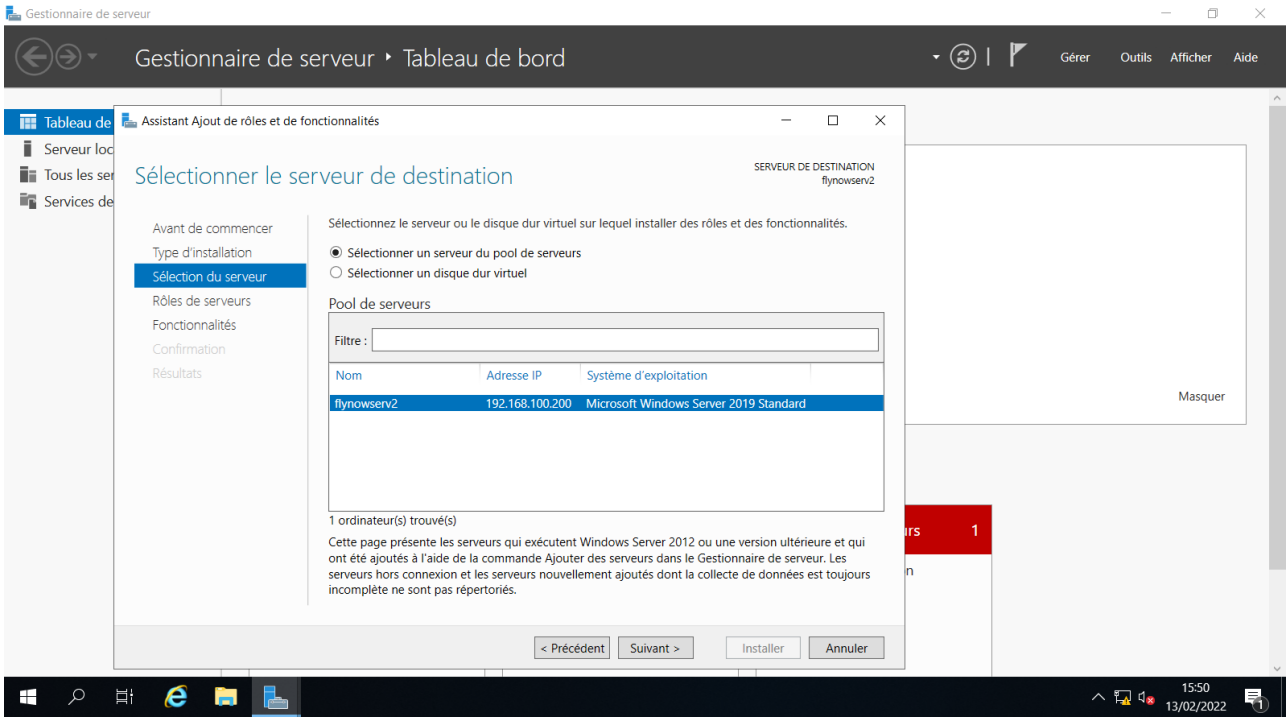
Gestionnaire de serveur

Gestionnaire de serveur • Tableau de bord

Gérer Outils Afficher Aide

Tableau de
Serveur loc
Tous les ser
Services de

Assistant Ajout de rôles et de fonctionnalités

Sélectionner le serveur de destination

SERVEUR DE DESTINATION
flynowserv2

Avant de commencer
Type d'installation
Sélection du serveur
Rôles de serveurs
Fonctionnalités
Confirmation
Résultats

Sélectionnez le serveur ou le disque dur virtuel sur lequel installer des rôles et des fonctionnalités.

Sélectionner un serveur du pool de serveurs
Sélectionner un disque dur virtuel

Pool de serveurs

Filtre :

| Nom | Adresse IP | Système d'exploitation |
|---|---|---|
| flynowserv2 | 192.168.100.200 | Microsoft Windows Server 2019 Standard |

1 ordinateur(s) trouvé(s)

Cette page présente les serveurs qui exécutent Windows Server 2012 ou une version ultérieure et qui ont été ajoutés à l'aide de la commande Ajouter des serveurs dans le Gestionnaire de serveur. Les serveurs hors connexion et les serveurs nouvellement ajoutés dont la collecte de données est toujours incomplète ne sont pas répertoriés.

< Précédent Suivant > Installer Annuler

Masquer

rs 1

n

15:50
13/02/2022